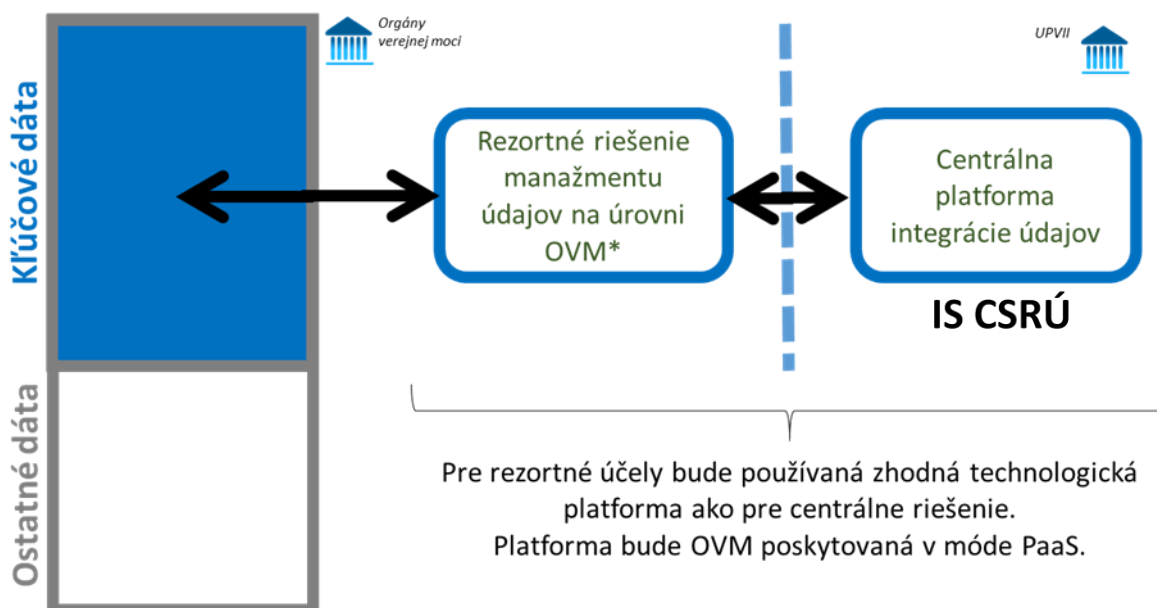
Kľúčové dáta

Ostatné dáta

Orgány verejnej moci

UPVII

Rezortné riešenie manažmentu údajov na úrovni OVM*

Centrálna platforma integrácie údajov

IS CSRÚ

Pre rezortné účely bude používaná zhodná technologická platforma ako pre centrálne riešenie. Platforma bude OVM poskytovaná v móde PaaS.